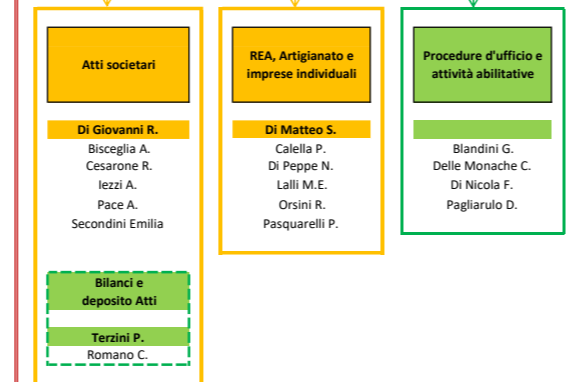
Atti societari

Di Giovanni R.
Bisceglia A.
Cesarone R.
Iezzi A.
Pace A.
Secondini Emilia

Bilanci e deposito Atti

Terzini P.
Romano C.

REA, Artigianato e imprese individuali

Di Matteo S.
Calella P.
Di Peppe N.
Lalli M.E.
Orsini R.
Pasquarelli P.

Procedure d'ufficio e attività abilitative

Blandini G.
Delle Monache C.
Di Nicola F.
Pagliarulo D.